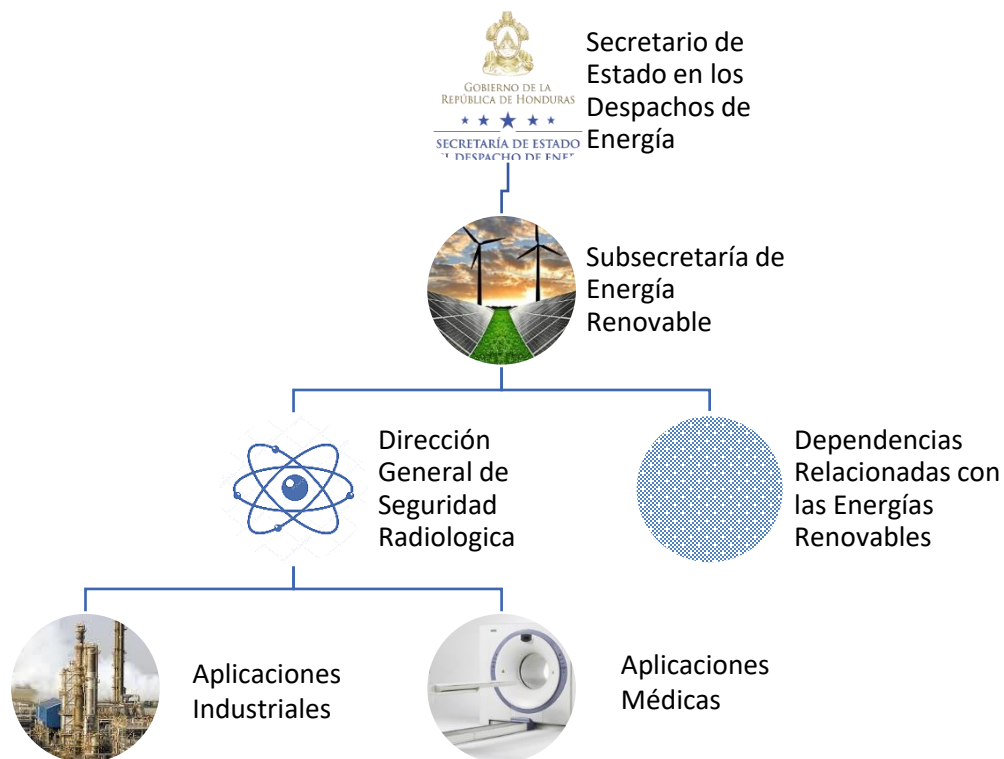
GOBIERNO DE LA
REPÚBLICA DE HONDURAS
SECRETARÍA DE ESTADO
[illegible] DESPACHO DE ENE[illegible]

Secretario de Estado en los Despachos de Energía

Subsecretaría de Energía Renovable

Dirección General de Seguridad Radiologica

Dependencias Relacionadas con las Energías Renovables

Aplicaciones Industriales

Aplicaciones Médicas